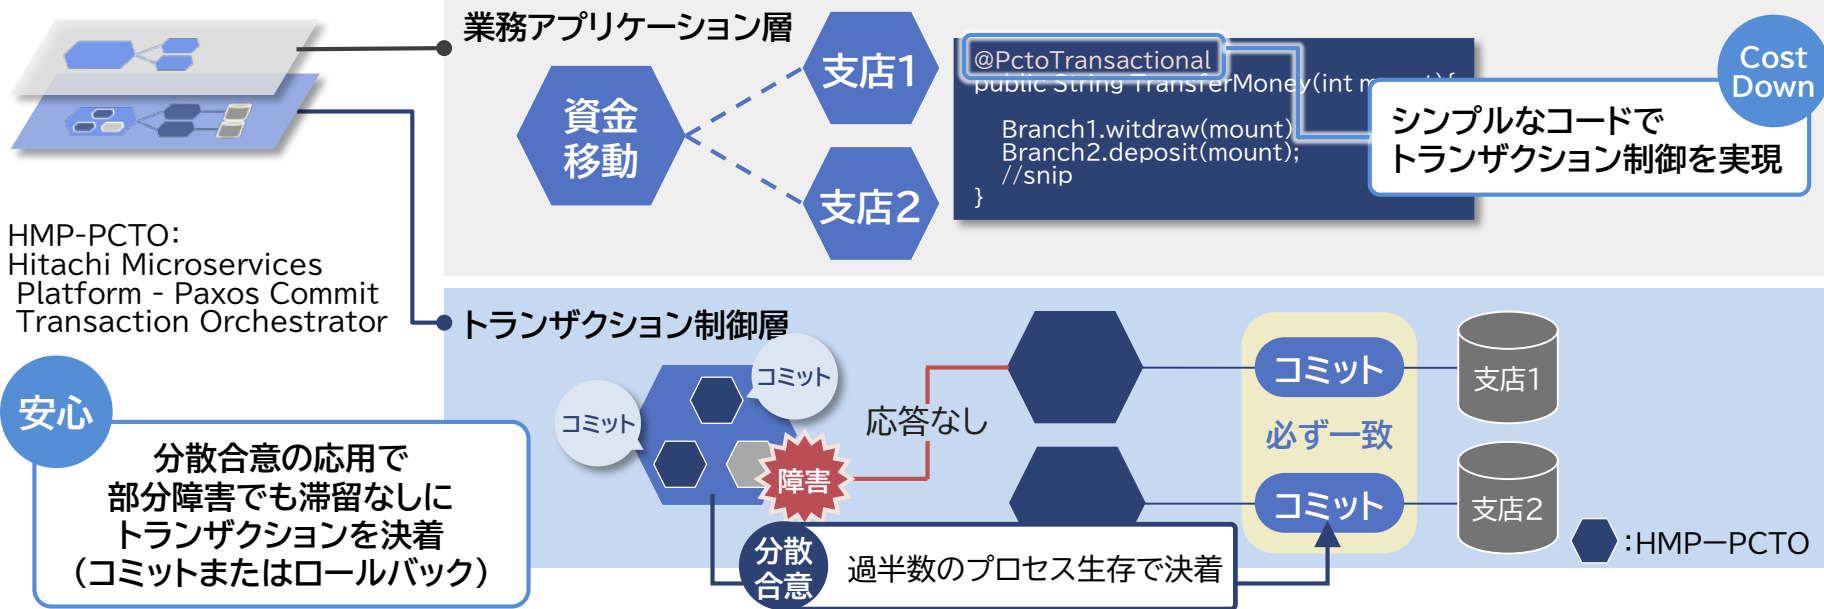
業務アプリケーション層

資金移動

支店1

支店2

@PctoTransactional
public String TransferMoney(int m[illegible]){
Branch1.witdraw(mount)
Branch2.deposit(mount);
//snip
}

Cost Down

シンプルなコードでトランザクション制御を実現

HMP-PCTO:
Hitachi Microservices Platform - Paxos Commit Transaction Orchestrator

トランザクション制御層

コミット

コミット

障害

応答なし

コミット

必ず一致

コミット

支店1

支店2

:HMP—PCTO

安心

分散合意の応用で部分障害でも滞留なしにトランザクションを決着（コミットまたはロールバック）

分散合意

過半数のプロセス生存で決着